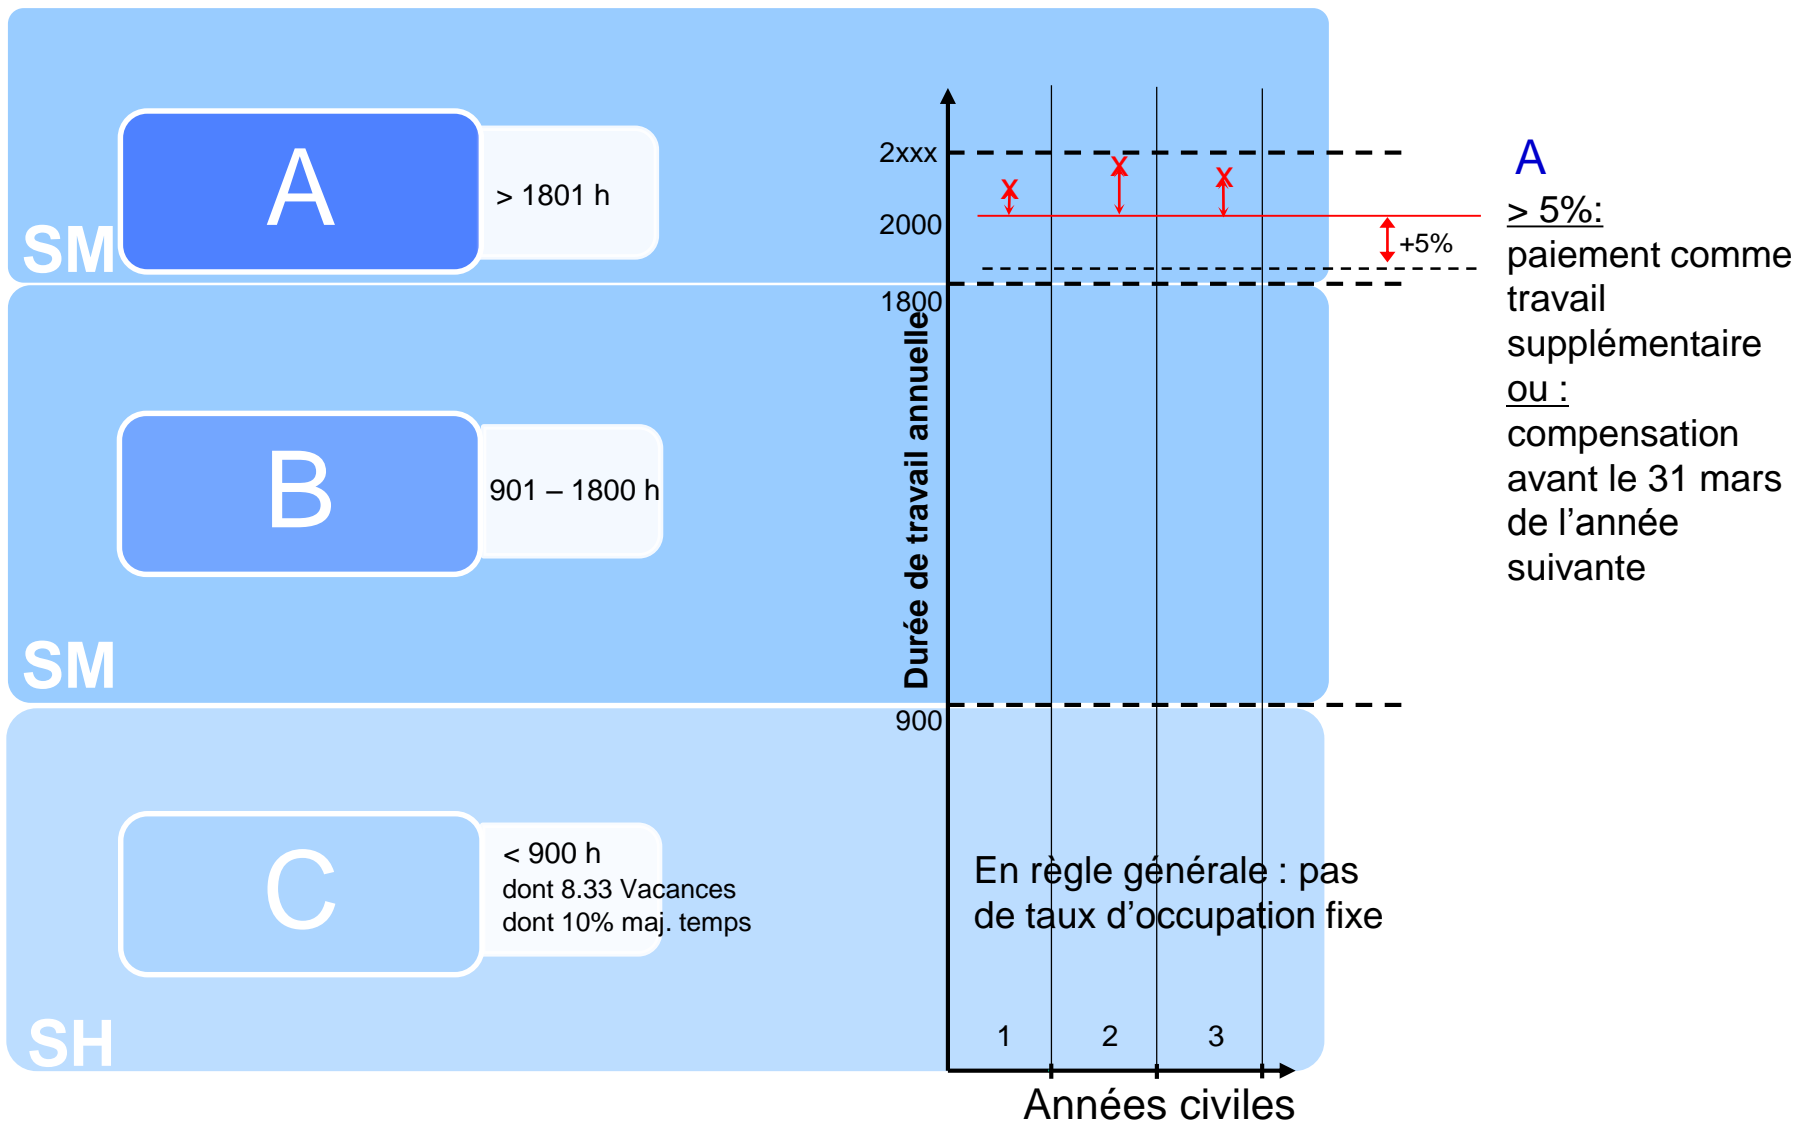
A
> 1801 h
SM

B
901 – 1800 h
SM

C
< 900 h
dont 8.33 Vacances
dont 10% maj. temps
SH

2xxx
2000
1800
900
Durée de travail annuelle
+5%
En règle générale : pas de taux d’occupation fixe
1
2
3
Années civiles

A
> 5%:
paiement comme travail supplémentaire
ou :
compensation avant le 31 mars de l’année suivante